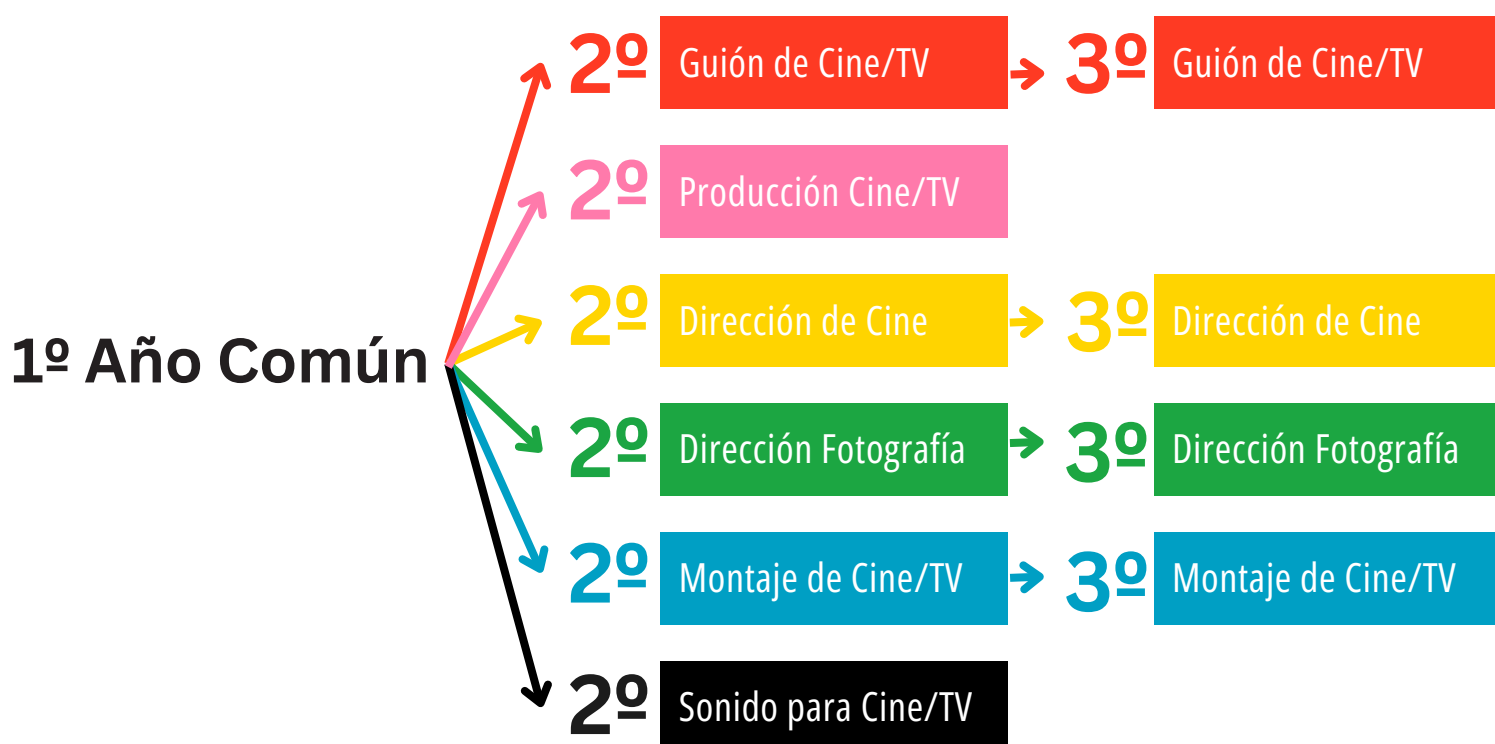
1º Año Común

2º Guión de Cine/TV
3º Guión de Cine/TV

2º Producción Cine/TV

2º Dirección de Cine
3º Dirección de Cine

2º Dirección Fotografía
3º Dirección Fotografía

2º Montaje de Cine/TV
3º Montaje de Cine/TV

2º Sonido para Cine/TV